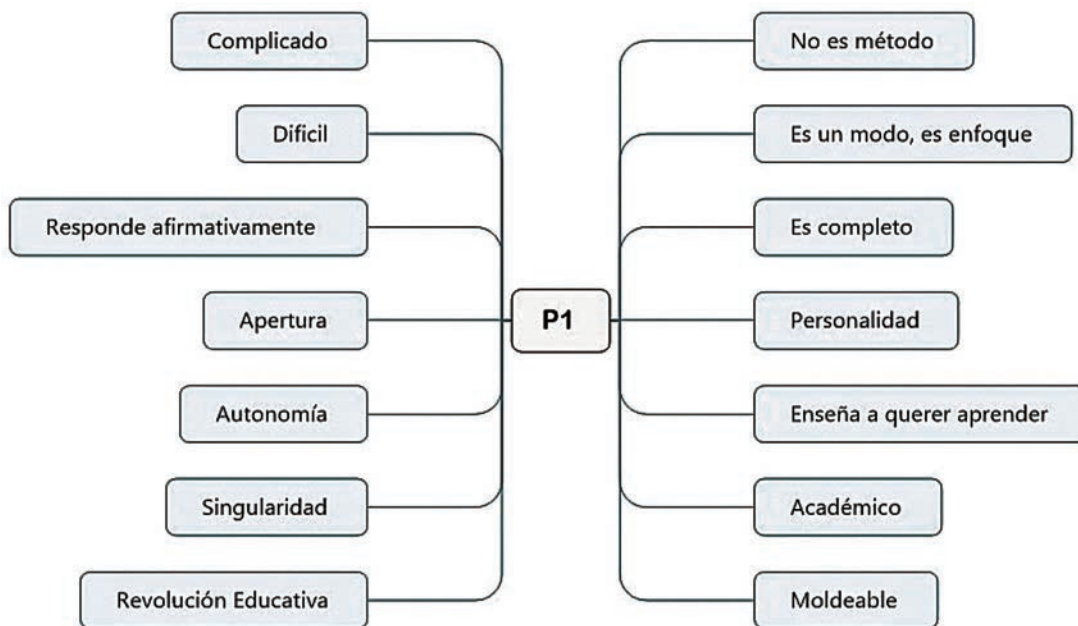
Complicado

Dificil

Responde afirmativamente

Apertura

Autonomía

Singularidad

Revolución Educativa

P1

No es método

Es un modo, es enfoque

Es completo

Personalidad

Enseña a querer aprender

Académico

Moldeable